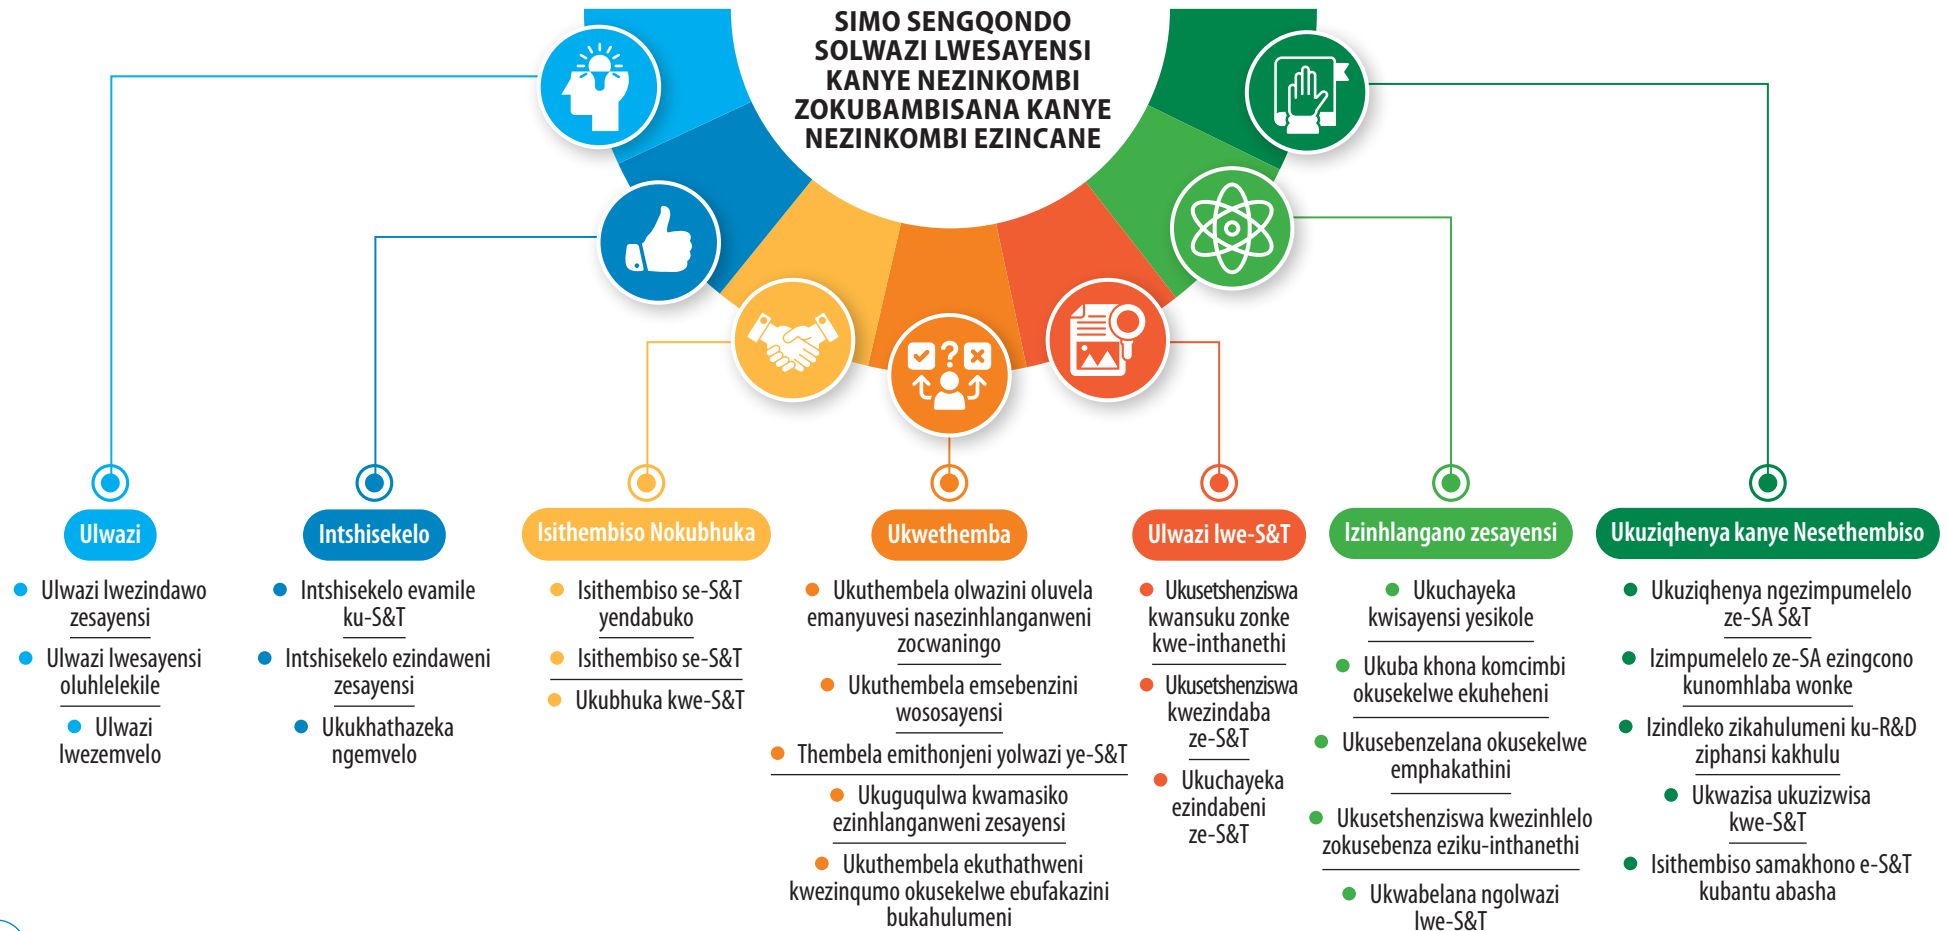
SIMO SENGQONDO SOLWAZI LWESAYENSI KANYE NEZINKOMBI ZOKUBAMBISANA KANYE NEZINKOMBI EZINCANE

Ulwazi
Ulwazi lwezindawo zesayensi
Ulwazi lwesayensi oluhlelekile
Ulwazi lwezemvelo

Intshisekelo
Intshisekelo evamile ku-S&T
Intshisekelo ezindaweni zesayensi
Ukukhathazeka ngemvelo

Isithembiso Nokubhuka
Isithembiso se-S&T yendabuko
Isithembiso se-S&T
Ukubhuka kwe-S&T

Ukwethemba
Ukuthembela olwazini oluvela emanyuvesi nasezinhlanganweni zocwaningo
Ukuthembela emsebenzini wososayensi
Thembela emithonjeni yolwazi ye-S&T
Ukuguqulwa kwamasiko ezinhlanganweni zesayensi
Ukuthembela ekuthathweni kwezinqumo okusekelwe ebufakazini bukahulumeni

Ulwazi lwe-S&T
Ukusetshenziswa kwansuku zonke kwe-inthanethi
Ukusetshenziswa kwezindaba ze-S&T
Ukuchayeka ezindabeni ze-S&T

Izinhlangano zesayensi
Ukuchayeka kwisayensi yesikole
Ukuba khona komcimbi okusekelwe ekuheheni
Ukusebenzelana okusekelwe emphakathini
Ukusetshenziswa kwezinhlelo zokusebenza eziku-inthanethi
Ukwabelana ngolwazi lwe-S&T

Ukuziqhenya kanye Nesethembiso
Ukuziqhenya ngezimpumelelo ze-SA S&T
Izimpumelelo ze-SA ezingcono kunomhlaba wonke
Izindleko zikahulumeni ku-R&D ziphansi kakhulu
Ukwazisa ukuzizwisa kwe-S&T
Isithembiso samakhono e-S&T kubantu abasha